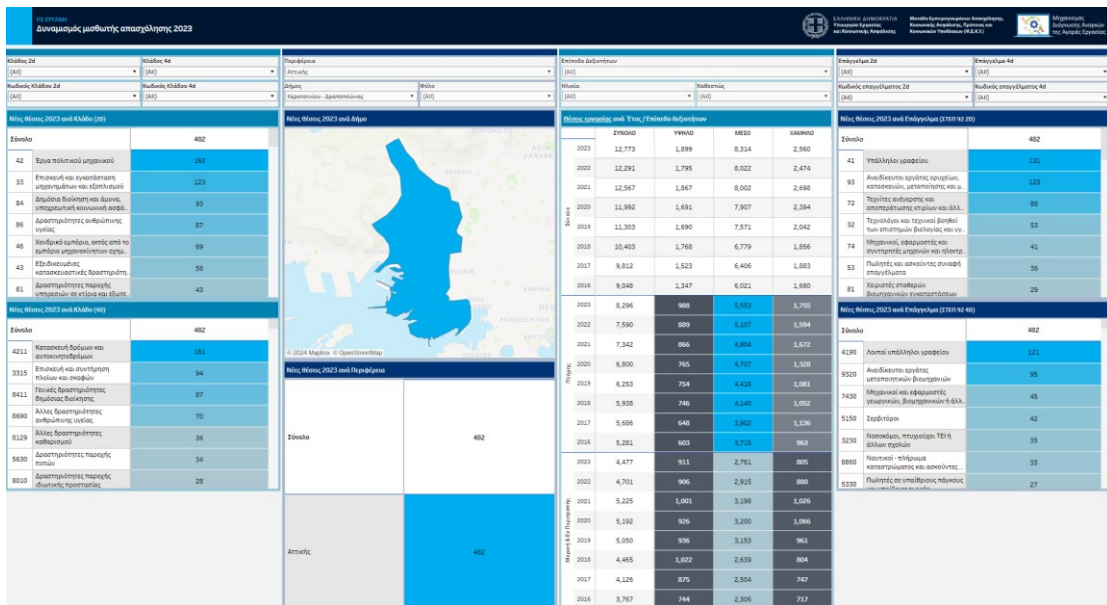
ΠΣ ΕΡΓΑΝΗ
Δυναμισμός μισθωτής απασχόλησης 2023

ΕΛΛΗΝΙΚΗ ΔΗΜΟΚΡΑΤΙΑ Υπουργείο Εργασίας και Κοινωνικής Ασφάλισης
Μονάδα Εμπειρογνωμόνων Απασχόλησης, Κοινωνικής Ασφάλισης, Πρόνοιας και Κοινωνικών Υποθέσεων (Μ.Ε.Κ.Υ.)
Μηχανισμός Διάγνωσης Αναγκών της Αγοράς Εργασίας

Κλάδος 2d
(All)
Κλάδος 4d
(All)
Κωδικός Κλάδου 2d
(All)
Κωδικός Κλάδου 4d
(All)
Περιφέρεια
Αττικής
Δήμος
Κερατσινίου - Δραπετσώνας
Φύλο
(All)
Επίπεδο Δεξιοτήτων
(All)
Ηλικία
(All)
Καθεστώς
(All)
Επάγγελμα 2d
(All)
Επάγγελμα 4d
(All)
Κωδικός επαγγέλματος 2d
(All)
Κωδικός επαγγέλματος 4d
(All)

Νέες θέσεις 2023 ανά Κλάδο (2Ψ)

| | | |
|---|---|---|
| Σύνολο | | 482 |
| 42 | Εργα πολιτικού μηχανικού | 163 |
| 33 | Επισκευή και εγκατάσταση μηχανημάτων και εξοπλισμού | 125 |
| 84 | Δημόσια διοίκηση και άμυνα, υποχρεωτική κοινωνική ασφά... | 93 |
| 86 | Δραστηριότητες ανθρώπινης υγείας | 87 |
| 46 | Χονδρικό εμπόριο, εκτός από το εμπόριο μηχανοκίνητων οχημ... | 69 |
| 43 | Εξειδικευμένες κατασκευαστικές δραστηριότ... | 58 |
| 81 | Δραστηριότητες παροχής υπηρεσιών σε κτίρια και εξωτ... | 43 |

Νέες θέσεις 2023 ανά Κλάδο (4Ψ)

| | | |
|---|---|---|
| Σύνολο | | 482 |
| 4211 | Κατασκευή δρόμων και αυτοκινητοδρόμων | 161 |
| 3315 | Επισκευή και συντήρηση πλοίων και σκαφών | 94 |
| 8411 | Γενικές δραστηριότητες δημόσιας διοίκησης | 87 |
| 8690 | Άλλες δραστηριότητες ανθρώπινης υγείας | 70 |
| 8129 | Άλλες δραστηριότητες καθαρισμού | 36 |
| 5630 | Δραστηριότητες παροχής ποτών | 34 |
| 8010 | Δραστηριότητες παροχής ιδιωτικής προστασίας | 28 |

Νέες θέσεις 2023 ανά Δήμο
© 2024 Mapbox © OpenStreetMap

Νέες θέσεις 2023 ανά Περιφέρεια
Σύνολο 482
Αττικής 482

Θέσεις εργασίας ανά Έτος / Επίπεδο δεξιοτήτων

| | | ΣΥΝΟΛΟ | ΥΨΗΛΟ | ΜΕΣΟ | ΧΑΜΗΛΟ |
|---|---|---|---|---|---|
| Σύνολο | 2023 | 12,773 | 1,899 | 8,314 | 2,560 |
| | 2022 | 12,291 | 1,795 | 8,022 | 2,474 |
| | 2021 | 12,567 | 1,867 | 8,002 | 2,698 |
| | 2020 | 11,992 | 1,691 | 7,907 | 2,394 |
| | 2019 | 11,303 | 1,690 | 7,571 | 2,042 |
| | 2018 | 10,403 | 1,768 | 6,779 | 1,856 |
| | 2017 | 9,812 | 1,523 | 6,406 | 1,883 |
| | 2016 | 9,048 | 1,347 | 6,021 | 1,680 |
| Πλήρης | 2023 | 8,296 | 988 | 5,553 | 1,755 |
| | 2022 | 7,590 | 889 | 5,107 | 1,594 |
| | 2021 | 7,342 | 866 | 4,804 | 1,672 |
| | 2020 | 6,800 | 765 | 4,707 | 1,328 |
| | 2019 | 6,253 | 754 | 4,418 | 1,081 |
| | 2018 | 5,938 | 746 | 4,140 | 1,052 |
| | 2017 | 5,686 | 648 | 3,902 | 1,136 |
| | 2016 | 5,281 | 603 | 3,715 | 963 |
| Μερική & Εκ Περιτροπής | 2023 | 4,477 | 911 | 2,761 | 805 |
| | 2022 | 4,701 | 906 | 2,915 | 880 |
| | 2021 | 5,225 | 1,001 | 3,198 | 1,026 |
| | 2020 | 5,192 | 926 | 3,200 | 1,066 |
| | 2019 | 5,050 | 936 | 3,153 | 961 |
| | 2018 | 4,465 | 1,022 | 2,639 | 804 |
| | 2017 | 4,126 | 875 | 2,504 | 747 |
| | 2016 | 3,767 | 744 | 2,306 | 717 |

Νέες θέσεις 2023 ανά Επάγγελμα (ΣΤΕΠ 92 2Ψ)

| | | |
|---|---|---|
| Σύνολο | | 482 |
| 41 | Υπάλληλοι γραφείου | 131 |
| 93 | Ανειδίκευτοι εργάτες ορυχείων, κατασκευών, μεταποίησης και μ... | 123 |
| 72 | Τεχνίτες ανέγερσης και αποπεράτωσης κτιρίων και άλλ... | 88 |
| 32 | Τεχνολόγοι και τεχνικοί βοηθοί των επιστημών βιολογίας και υγ... | 53 |
| 74 | Μηχανικοί, εφαρμοστές και συντηρητές μηχανών και ηλεκτρ... | 41 |
| 53 | Πωλητές και ασκούντες συναφή επαγγέλματα | 36 |
| 81 | Χειριστές σταθερών βιομηχανικών εγκαταστάσεων | 29 |

Νέες θέσεις 2023 ανά Επάγγελμα (ΣΤΕΠ 92 4Ψ)

| | | |
|---|---|---|
| Σύνολο | | 482 |
| 4190 | Λοιποί υπάλληλοι γραφείου | 121 |
| 9320 | Ανειδίκευτοι εργάτες μεταποιητικών βιομηχανιών | 95 |
| 7430 | Μηχανικοί και εφαρμοστές γεωργικών, βιομηχανικών ή άλλ... | 45 |
| 5150 | Σερβιτόροι | 42 |
| 3230 | Νοσοκόμοι, πτυχιούχοι ΤΕΙ ή άλλων σχολών | 35 |
| 8860 | Ναυτικοί - πλήρωμα καταστρώματος και ασκούντες... | 33 |
| 5330 | Πωλητές σε υπαίθριους πάγκους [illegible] | 27 |